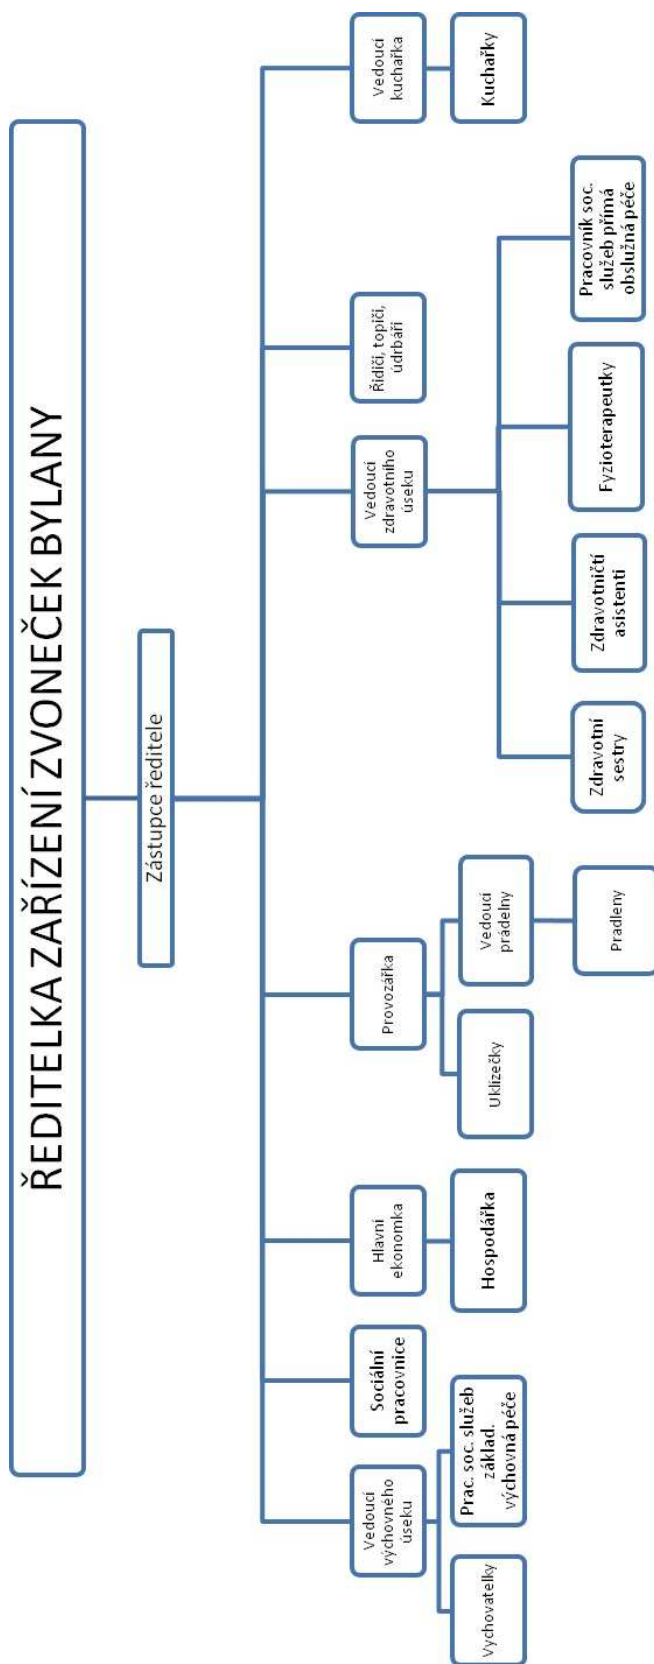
ŘEDITELKA ZAŘÍZENÍ ZVONEČEK BYLANY

Zástupce ředitele

Vedoucí výchovného úseku

Vychovatelky

Prac. soc. služeb základ. výchovná péče

Sociální pracovnice

Hlavní ekonomka

Hospodářka

Provozářka

Uklízečky

Vedoucí prádelny

Pradleny

Vedoucí zdravotního úseku

Zdravotní sestry

Zdravotničtí asistenti

Fyzioterapeutky

Pracovník soc. služeb přímá obslužná péče

Řidiči, topiči, údržbáři

Vedoucí kuchařka

Kuchařky